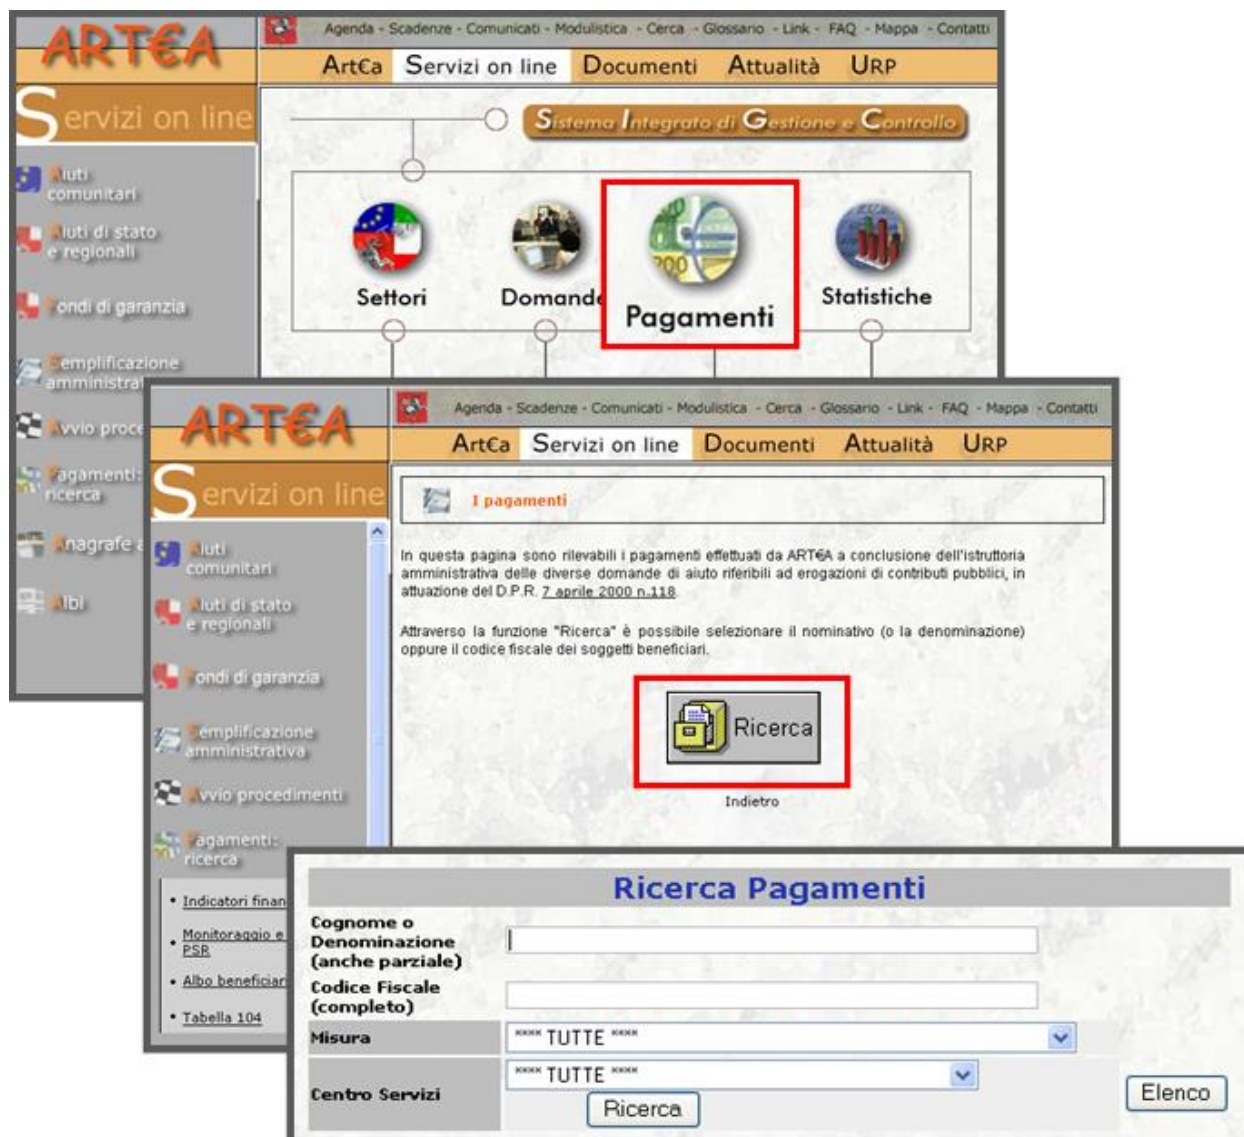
ARTEA

Agenda - Scadenze - Comunicati - Modulistica - Cerca - Glossario - Link - FAQ - Mappa - Contatti

ArtEa Servizi on line Documenti Attualità URP

Servizi on line

Aiuti comunitari

Aiuti di stato e regionali

Fondi di garanzia

Semplificazione amministra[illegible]

Avvio proce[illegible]

Pagamenti: ricerca

Anagrafe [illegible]

Albi

Sistema Integrato di Gestione e Controllo

Settori

Domande

Pagamenti

Statistiche

ARTEA

Agenda - Scadenze - Comunicati - Modulistica - Cerca - Glossario - Link - FAQ - Mappa - Contatti

ArtEa Servizi on line Documenti Attualità URP

Servizi on line

Aiuti comunitari

Aiuti di stato e regionali

Fondi di garanzia

Semplificazione amministrativa

Avvio procedimenti

Pagamenti: ricerca

• Indicatori finan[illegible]

• Monitoraggio e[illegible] PSR

• Albo beneficiar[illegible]

• Tabella 104

I pagamenti

In questa pagina sono rilevabili i pagamenti effettuati da ARTEA a conclusione dell'istruttoria amministrativa delle diverse domande di aiuto riferibili ad erogazioni di contributi pubblici, in attuazione del D.P.R. 7 aprile 2000 n.118

Attraverso la funzione "Ricerca" è possibile selezionare il nominativo (o la denominazione) oppure il codice fiscale dei soggetti beneficiari.

Ricerca

Indietro

Ricerca Pagamenti

Cognome o Denominazione (anche parziale)

Codice Fiscale (completo)

Misura **** TUTTE ****

Centro Servizi **** TUTTE ****

Ricerca

Elenco